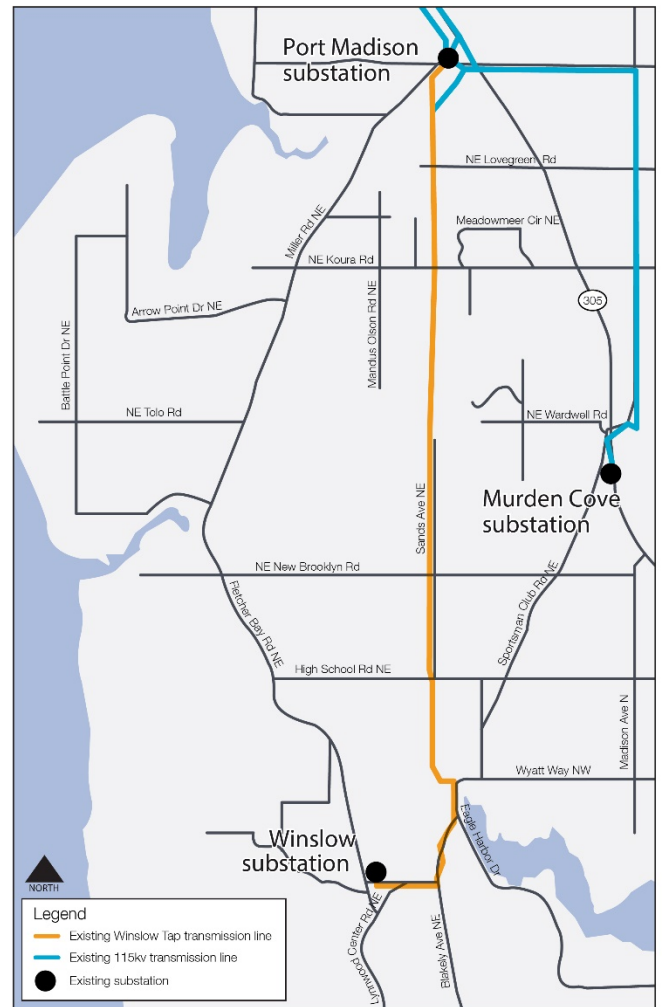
Port Madison substation

NE Lovegreen Rd

Meadowmeer Cir NE

Miller Rd NE

NE Koura Rd

305

Arrow Point Dr NE

Mandus Olson Rd NE

Battle Point Dr NE

NE Tolo Rd

NE Wardwell Rd

Murden Cove substation

Sands Ave NE

NE New Brooklyn Rd

Fletcher Bay Rd NE

Sportsman Club Rd NE

High School Rd NE

Madison Ave N

Wyatt Way NW

Eagle Harbor Dr

Winslow substation

NORTH

Lynwood Center Rd NE

Blakely Ave NE

Legend

Existing Winslow Tap transmission line

Existing 115kv transmission line

Existing substation